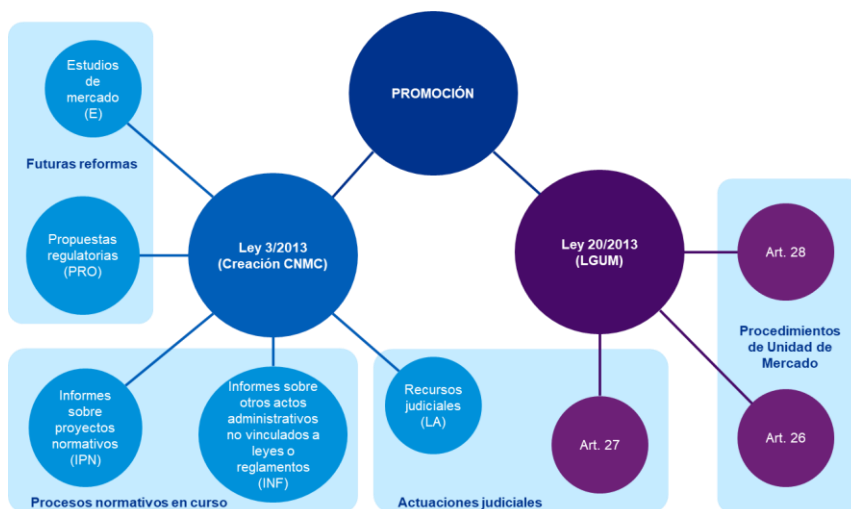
Estudios de mercado (E)

Futuras reformas

Propuestas regulatorias (PRO)

PROMOCIÓN

Ley 3/2013 (Creación CNMC)

Ley 20/2013 (LGUM)

Art. 28

Procedimientos de Unidad de Mercado

Art. 26

Informes sobre proyectos normativos (IPN)

Informes sobre otros actos administrativos no vinculados a leyes o reglamentos (INF)

Procesos normativos en curso

Recursos judiciales (LA)

Art. 27

Actuaciones judiciales